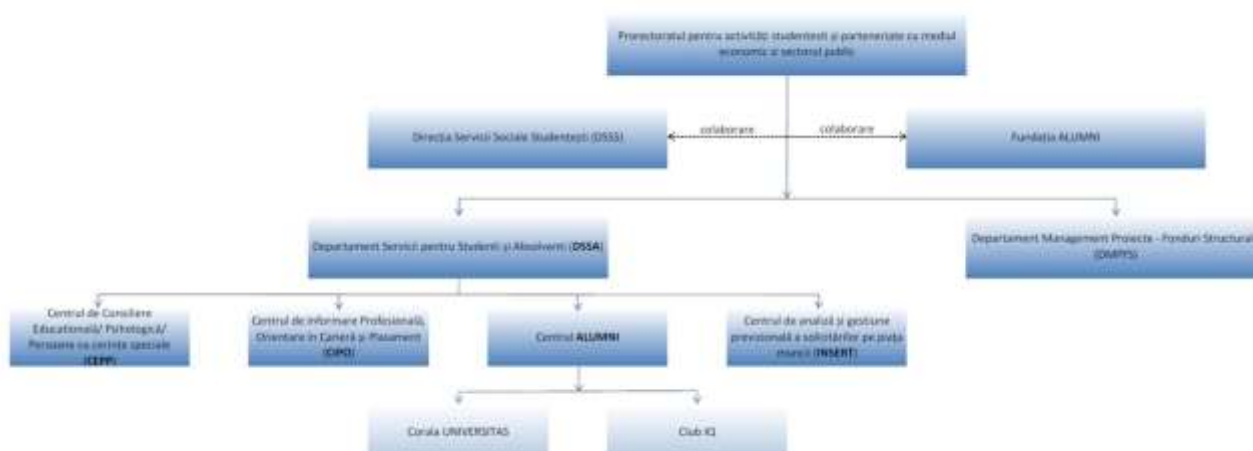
Prorectoratul pentru activități studențești și parteneriate cu mediul economic și sectorul public

Direcția Servicii Sociale Studențești (DSSS)

colaborare

colaborare

Fundația ALUMNI

Departament Servicii pentru Studenți și Absolvenți (DSSA)

Departament Management Proiecte - Fonduri Structurale (DMPFS)

Centrul de Consiliere Educațională/ Psihologică/ Persoane cu cerințe speciale (CEPP)

Centrul de Informare Profesională, Orientare în Carieră și Plasament (CIPO)

Centrul ALUMNI

Centrul de analiză și gestiune previzională a solicitărilor pe piața muncii (INSERT)

Corala UNIVERSITAS

Club IQ